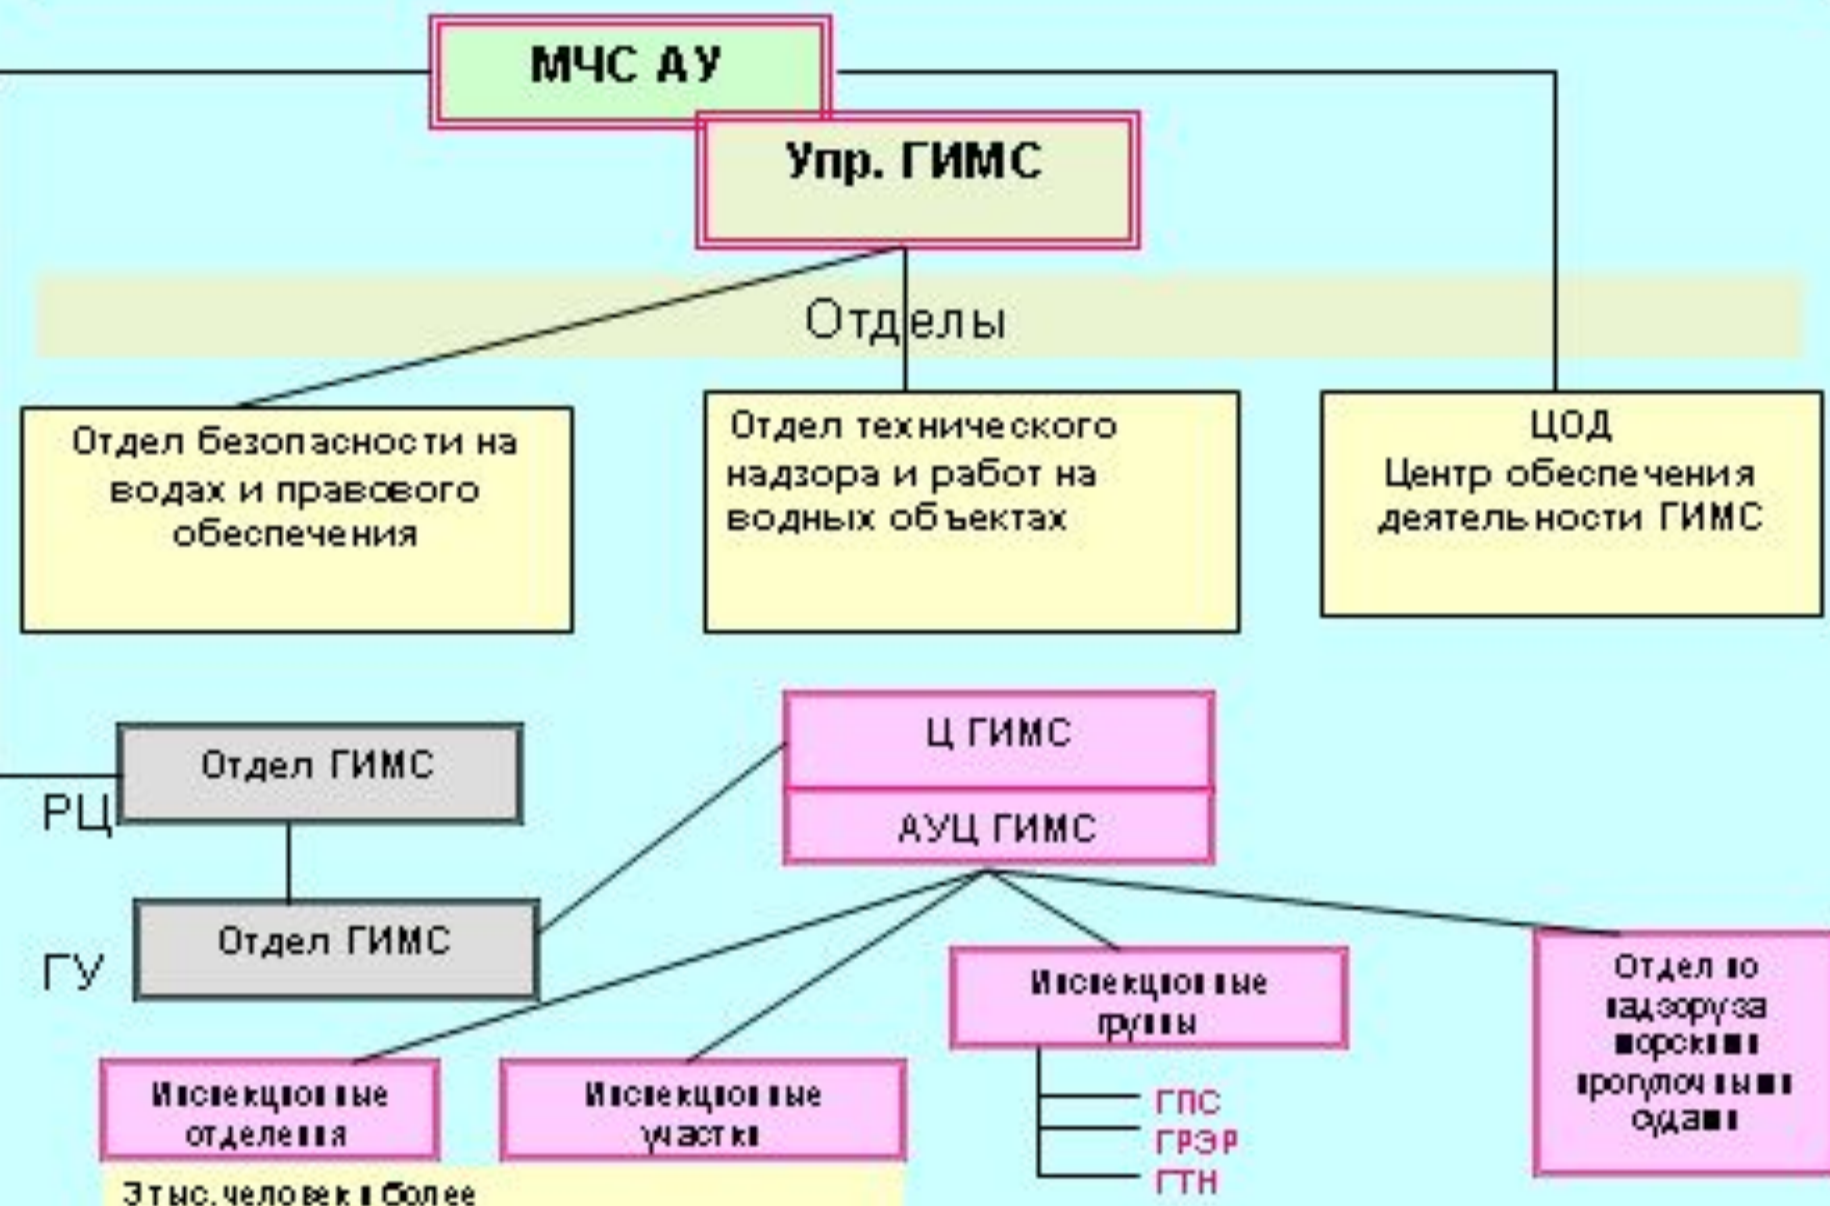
МЧС АУ

Упр. ГИМС

Отделы

Отдел безопасности на водах и правового обеспечения

Отдел технического надзора и работ на водных объектах

ЦОД
Центр обеспечения деятельности ГИМС

Отдел ГИМС

РЦ

Отдел ГИМС

ГУ

Ц ГИМС

АУЦ ГИМС

Инспекционные группы

ГПС
ГРЭР
ГТН

Отдел по надзору за морскими прогулочными судами

Инспекционные отделения

Инспекционные участки

3 тыс. человек и более